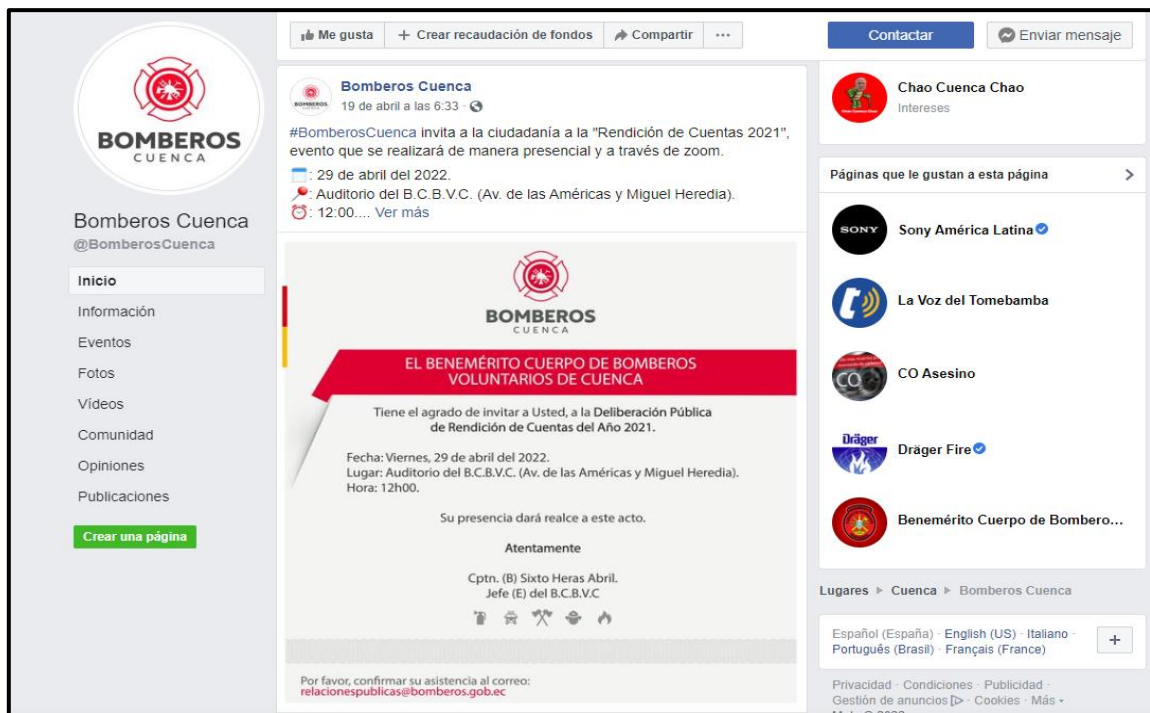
BOMBEROS
CUENCA

Bomberos Cuenca
@BomberosCuenca

Inicio
Información
Eventos
Fotos
Vídeos
Comunidad
Opiniones
Publicaciones

Crear una página

Me gusta
+ Crear recaudación de fondos
Compartir
···

Bomberos Cuenca
19 de abril a las 6:33 ·

#BomberosCuenca invita a la ciudadanía a la "Rendición de Cuentas 2021", evento que se realizará de manera presencial y a través de zoom.
: 29 de abril del 2022.
: Auditorio del B.C.B.V.C. (Av. de las Américas y Miguel Heredia).
: 12:00.... Ver más

BOMBEROS
CUENCA

EL BENEMÉRITO CUERPO DE BOMBEROS VOLUNTARIOS DE CUENCA

Tiene el agrado de invitar a Usted, a la Deliberación Pública de Rendición de Cuentas del Año 2021.

Fecha: Viernes, 29 de abril del 2022.
Lugar: Auditorio del B.C.B.V.C. (Av. de las Américas y Miguel Heredia).
Hora: 12h00.

Su presencia dará realce a este acto.

Atentamente

Cptn. (B) Sixto Heras Abril.
Jefe (E) del B.C.B.V.C

Por favor, confirmar su asistencia al correo:
relacionespublicas@bomberos.gob.ec

Contactar
Enviar mensaje

Chao Cuenca Chao
Intereses

Páginas que le gustan a esta página

Sony América Latina
La Voz del Tomebamba
CO Asesino
Dräger Fire
Benemérito Cuerpo de Bombero...

Lugares ▸ Cuenca ▸ Bomberos Cuenca

Español (España) · English (US) · Italiano · Português (Brasil) · Français (France)
+

Privacidad · Condiciones · Publicidad · Gestión de anuncios · Cookies · Más ·
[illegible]